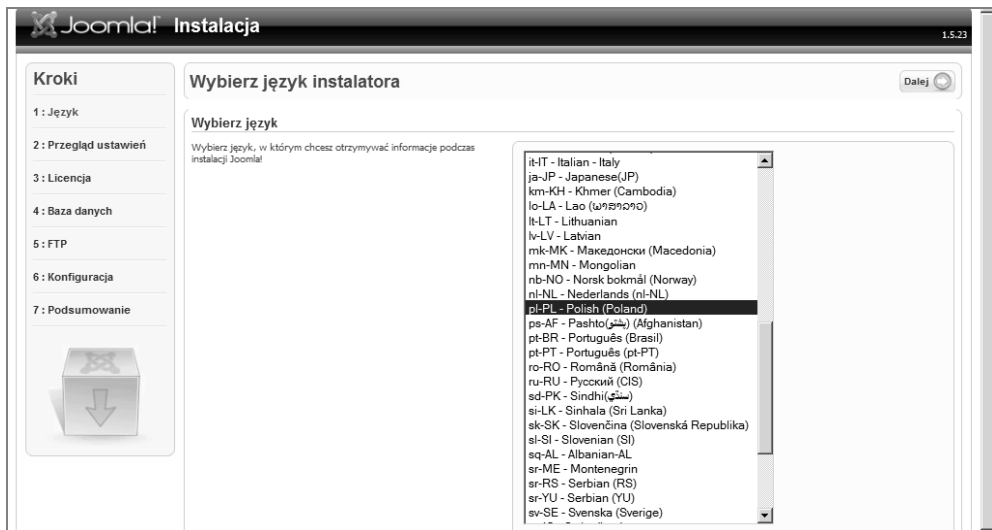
Joomla! Instalacja

1.5.23

Kroki

1 : Język

2 : Przegląd ustawień

3 : Licencja

4 : Baza danych

5 : FTP

6 : Konfiguracja

7 : Podsumowanie

Wybierz język instalatora

Dalej

Wybierz język

Wybierz język, w którym chcesz otrzymywać informacje podczas instalacji Joomla!

it-IT - Italian - Italy
ja-JP - Japanese(JP)
km-KH - Khmer (Cambodia)
lo-LA - Lao (ພາສາລາວ)
lt-LT - Lithuanian
lv-LV - Latvian
mk-MK - Македонски (Macedonia)
mn-MN - Mongolian
nb-NO - Norsk bokmål (Norway)
nl-NL - Nederlands (nl-NL)
pl-PL - Polish (Poland)
ps-AF - Pashto(پښتو) (Afghanistan)
pt-BR - Português (Brasil)
pt-PT - Português (pt-PT)
ro-RO - Română (România)
ru-RU - Русский (CIS)
sd-PK - Sindhi(سنڌي)
si-LK - Sinhala (Sri Lanka)
sk-SK - Slovenčina (Slovenská Republika)
sl-SI - Slovenian (SI)
sq-AL - Albanian-AL
sr-ME - Montenegrin
sr-RS - Serbian (RS)
sr-YU - Serbian (YU)
sv-SE - Svenska (Sverige)
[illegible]